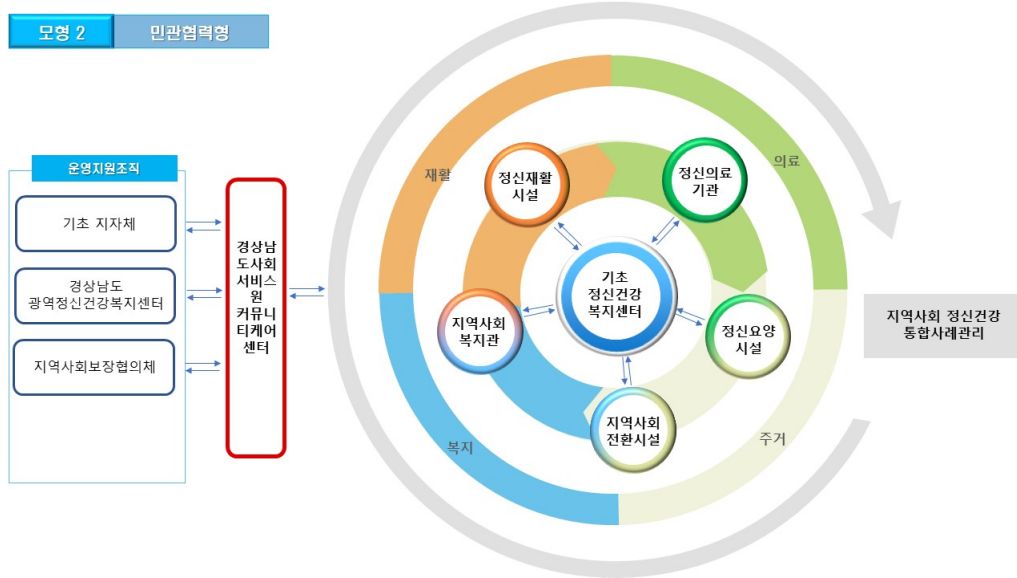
모형 2

민관협력형

운영지원조직

기초 지자체

경상남도
광역정신건강복지센터

지역사회보장협의체

경상남도사회서비스원 커뮤니티케어센터

재활

의료

정신재활
시설

정신의료
기관

기초
정신건강
복지센터

지역사회
복지관

정신요양
시설

지역사회
전환시설

복지

주거

지역사회 정신건강
통합사례관리